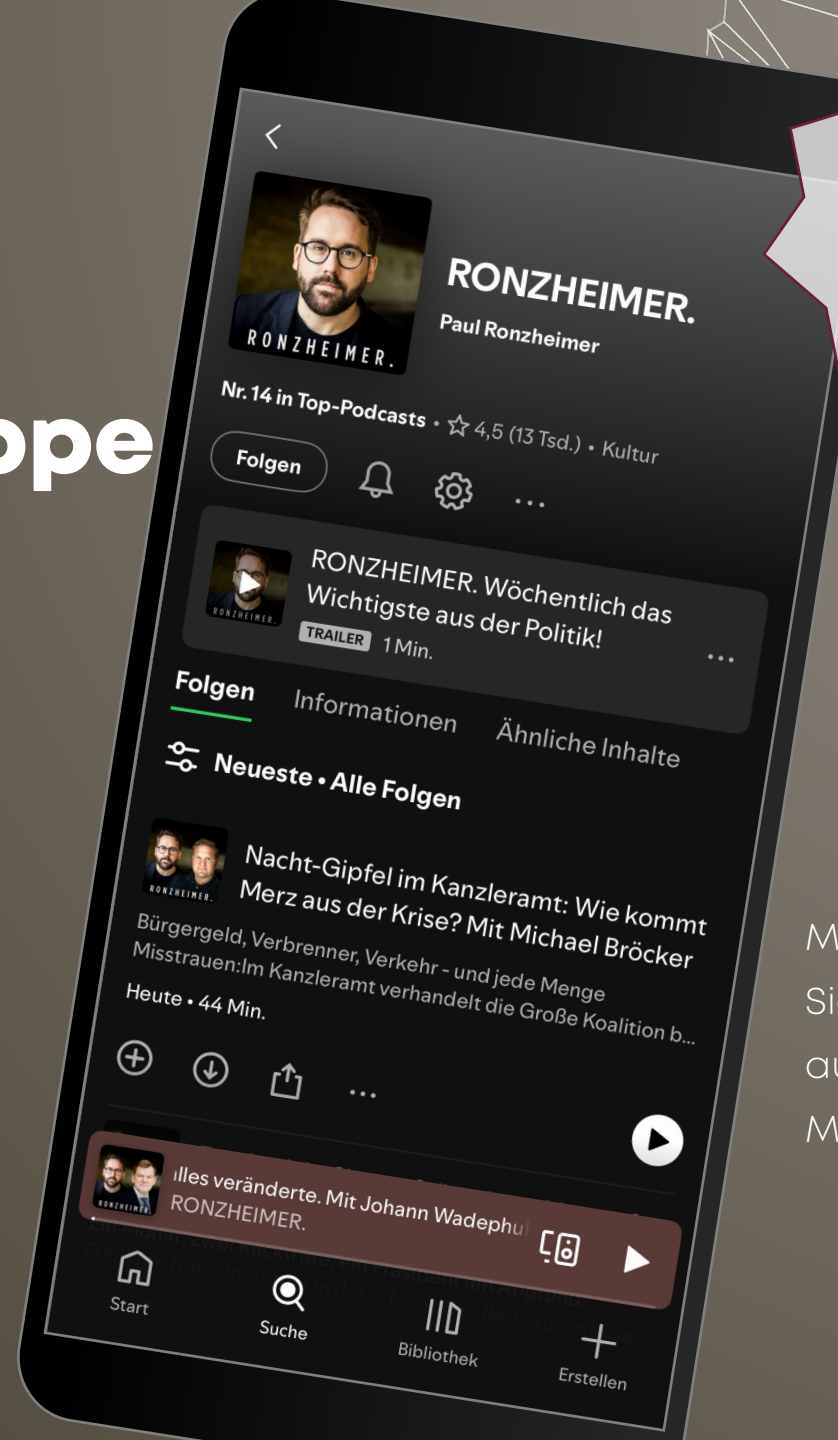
ope

RONZHEIMER.

RONZHEIMER.
Paul Ronzheimer

Nr. 14 in Top-Podcasts • ☆ 4,5 (13 Tsd.) • Kultur

Folgen

RONZHEIMER.

RONZHEIMER. Wöchentlich das Wichtigste aus der Politik!
TRAILER 1 Min.

Folgen Informationen Ähnliche Inhalte

Neueste • Alle Folgen

RONZHEIMER.

Nacht-Gipfel im Kanzleramt: Wie kommt Merz aus der Krise? Mit Michael Bröcker
Bürgergeld, Verbrenner, Verkehr - und jede Menge Misstrauen:Im Kanzleramt verhandelt die Große Koalition b...
Heute • 44 Min.

RONZHEIMER.

...lles veränderte. Mit Johann Wadephul
RONZHEIMER.

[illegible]

Start
Suche
Bibliothek
Erstellen

M
Si
a
M